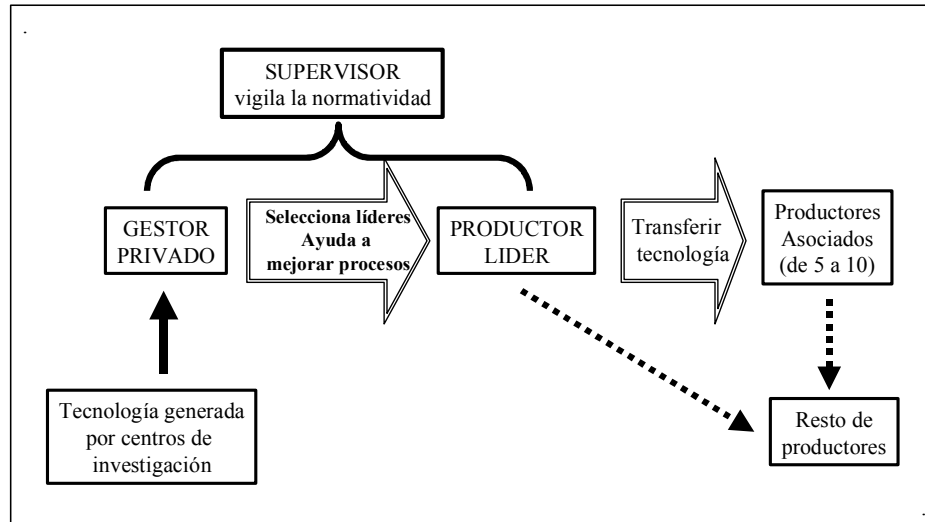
SUPERVISOR
vigila la normatividad

GESTOR PRIVADO

Selecciona líderes
Ayuda a mejorar procesos

PRODUCTOR LIDER

Transferir tecnología

Productores Asociados (de 5 a 10)

Tecnología generada por centros de investigación

Resto de productores